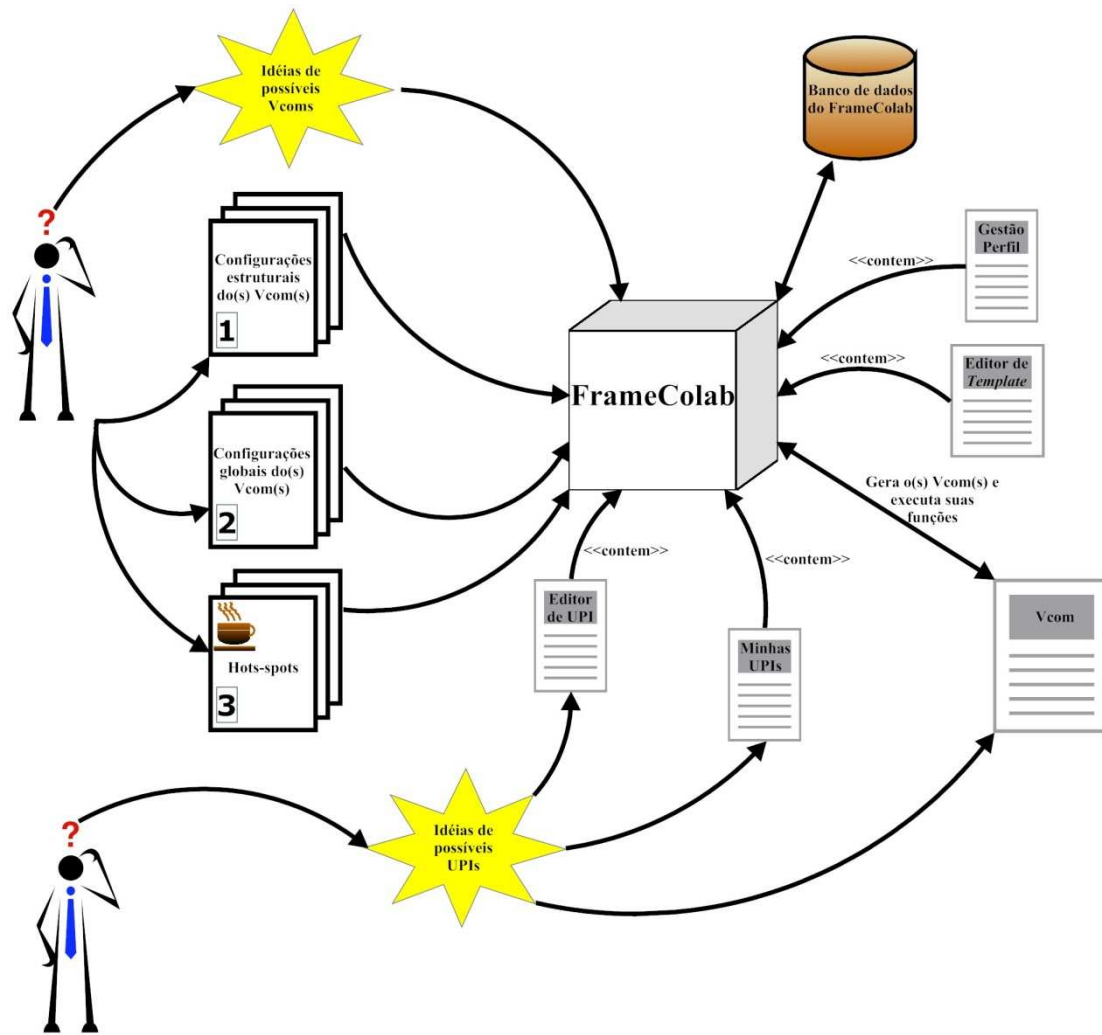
?

Idéias de possíveis Vcoms

Banco de dados do FrameColab

Configurações estruturais do(s) Vcom(s)

1

Gestão Perfil

<<contem>>

<<contem>>

Editor de *Template*

FrameColab

Configurações globais do(s) Vcom(s)

2

Gera o(s) Vcom(s) e executa suas funções

<<contem>>

<<contem>>

Editor de UPI

Hots-spots

3

Minhas UPIs

Vcom

?

Idéias de possíveis UPIs